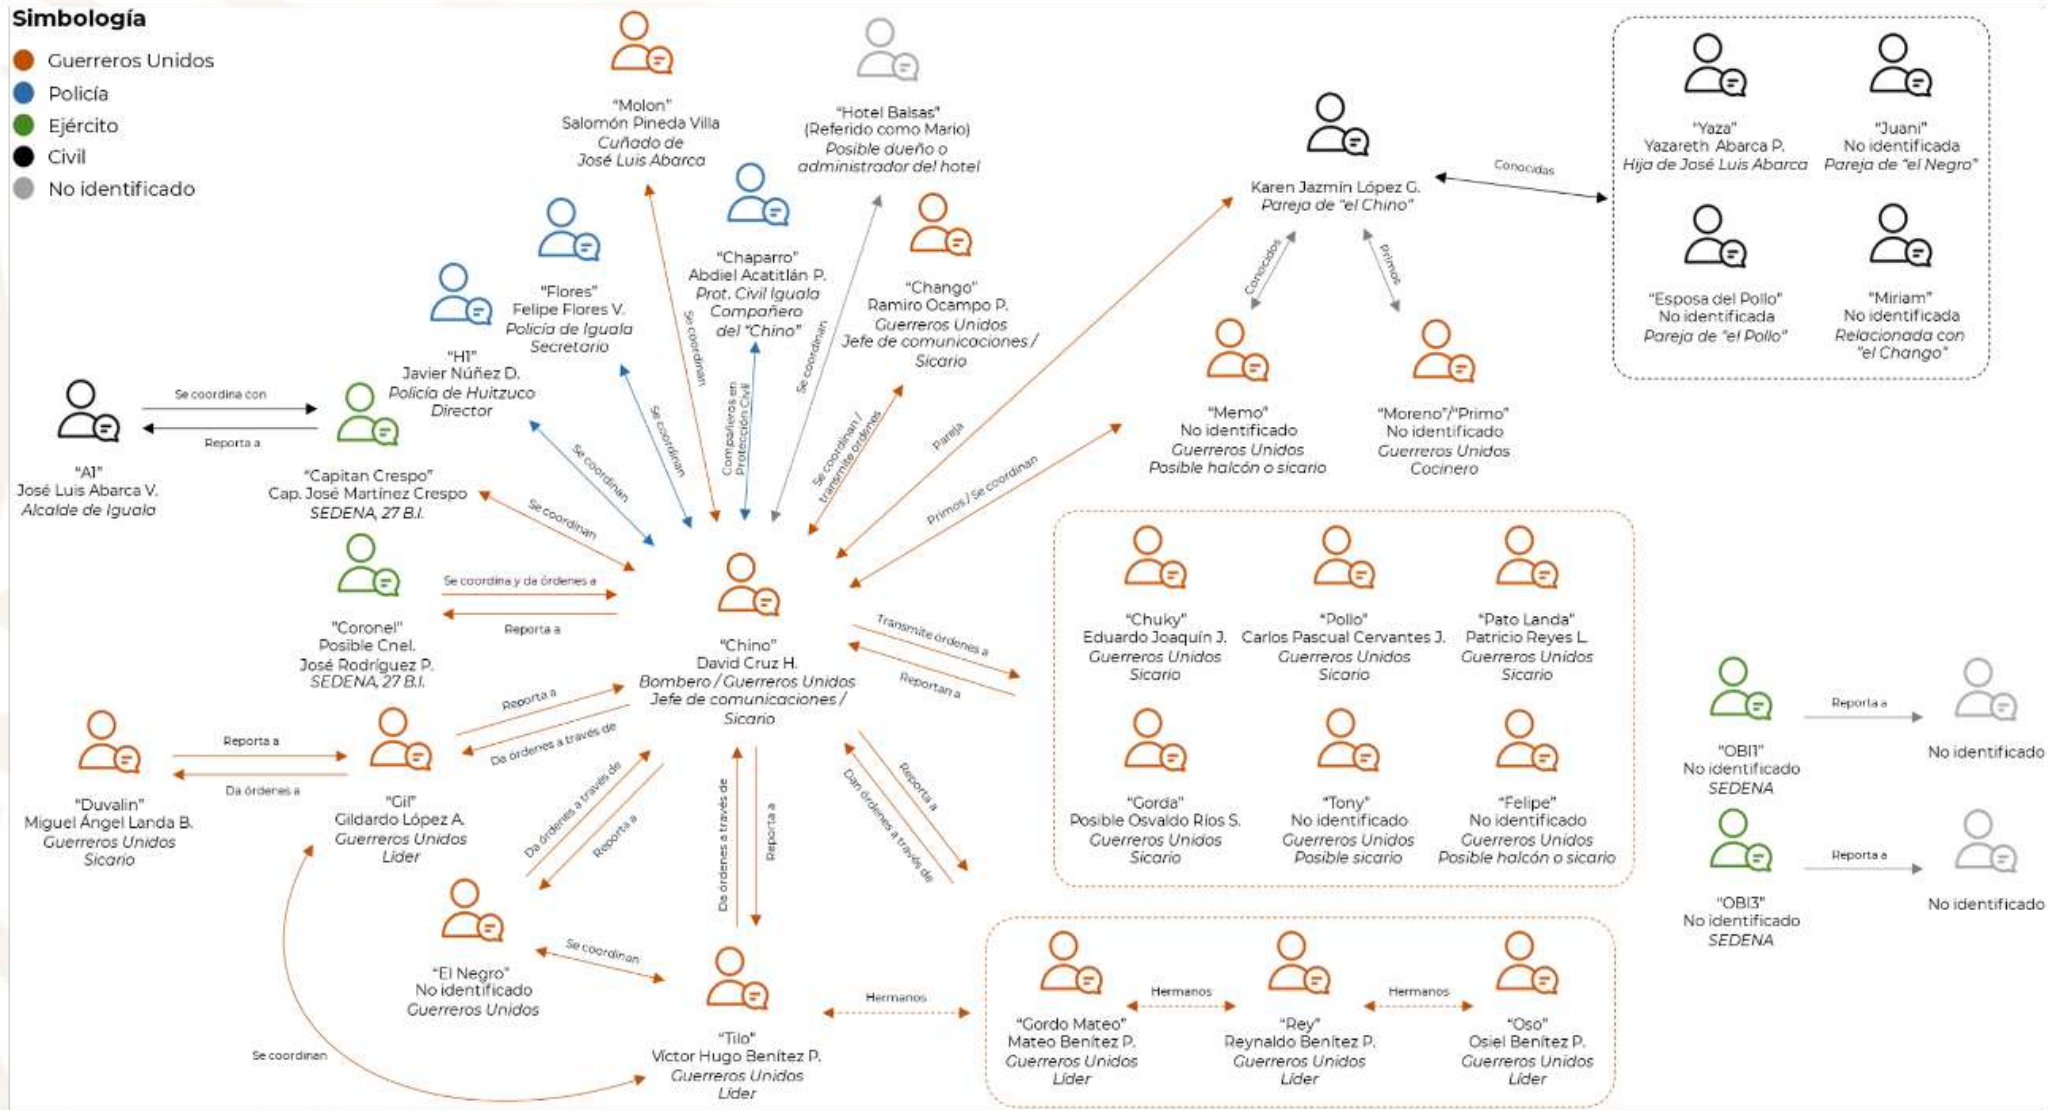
Simbología
Guerreros Unidos
Policía
Ejército
Civil
No identificado

"Molon"
Salomón Pineda Villa
Cuñado de
José Luis Abarca

"Hotel Balsas"
(Referido como Mario)
Posible dueño o
administrador del hotel

Karen Jazmín López G.
Pareja de "el Chino"

Conocidas

"Yaza"
Yazareth Abarca P.
Hija de José Luis Abarca

"Juani"
No identificada
Pareja de "el Negro"

"Esposa del Pollo"
No identificada
Pareja de "el Pollo"

"Miriam"
No identificada
Relacionada con
"el Chango"

"Flores"
Felipe Flores V.
Policía de Iguala
Secretario

"Chaparro"
Abdiel Acatitlán P.
Prot. Civil Iguala
Compañero
del "Chino"

"Chango"
Ramiro Ocampo P.
Guerreros Unidos
Jefe de comunicaciones /
Sicario

Conocidos
Primos

"H1"
Javier Núñez D.
Policía de Huitzuco
Director

"Memo"
No identificado
Guerreros Unidos
Posible halcón o sicario

"Moreno"/"Primo"
No identificado
Guerreros Unidos
Cocinero

Se coordina con
Reporta a

"A1"
José Luis Abarca V.
Alcalde de Iguala

"Capitan Crespo"
Cap. José Martínez Crespo
SEDENA, 27 B.I.

Se coordinan
Se coordinan
Se coordinan
Compañeros en Protección Civil
Se coordinan
Se coordinan / transmite órdenes
Pareja
Primos / Se coordinan
Se coordinan

"Coronel"
Posible Cnel.
José Rodríguez P.
SEDENA, 27 B.I.

Se coordina y da órdenes a
Reporta a

"Chino"
David Cruz H.
Bombero / Guerreros Unidos
Jefe de comunicaciones /
Sicario

Transmite órdenes a
Reportan a

"Chuky"
Eduardo Joaquín J.
Guerreros Unidos
Sicario

"Pollo"
Carlos Pascual Cervantes J.
Guerreros Unidos
Sicario

"Pato Landa"
Patricio Reyes L.
Guerreros Unidos
Sicario

"Gorda"
Posible Osvaldo Ríos S.
Guerreros Unidos
Sicario

"Tony"
No identificado
Guerreros Unidos
Posible sicario

"Felipe"
No identificado
Guerreros Unidos
Posible halcón o sicario

"Duvalin"
Miguel Ángel Landa B.
Guerreros Unidos
Sicario

Reporta a
Da órdenes a

"Gil"
Gildardo López A.
Guerreros Unidos
Líder

Reporta a
Da órdenes a través de
Da órdenes a través de
Reporta a
Da órdenes a través de
Reporta a
Reporta a
Dan órdenes a través de

"OBI1"
No identificado
SEDENA

Reporta a
No identificado

"OBI3"
No identificado
SEDENA

Reporta a
No identificado

"El Negro"
No identificado
Guerreros Unidos

Se coordinan

"Tilo"
Víctor Hugo Benítez P.
Guerreros Unidos
Líder

Hermanos

"Gordo Mateo"
Mateo Benítez P.
Guerreros Unidos
Líder

Hermanos

"Rey"
Reynaldo Benítez P.
Guerreros Unidos
Líder

Hermanos

"Oso"
Osiel Benítez P.
Guerreros Unidos
Líder

Se coordinan